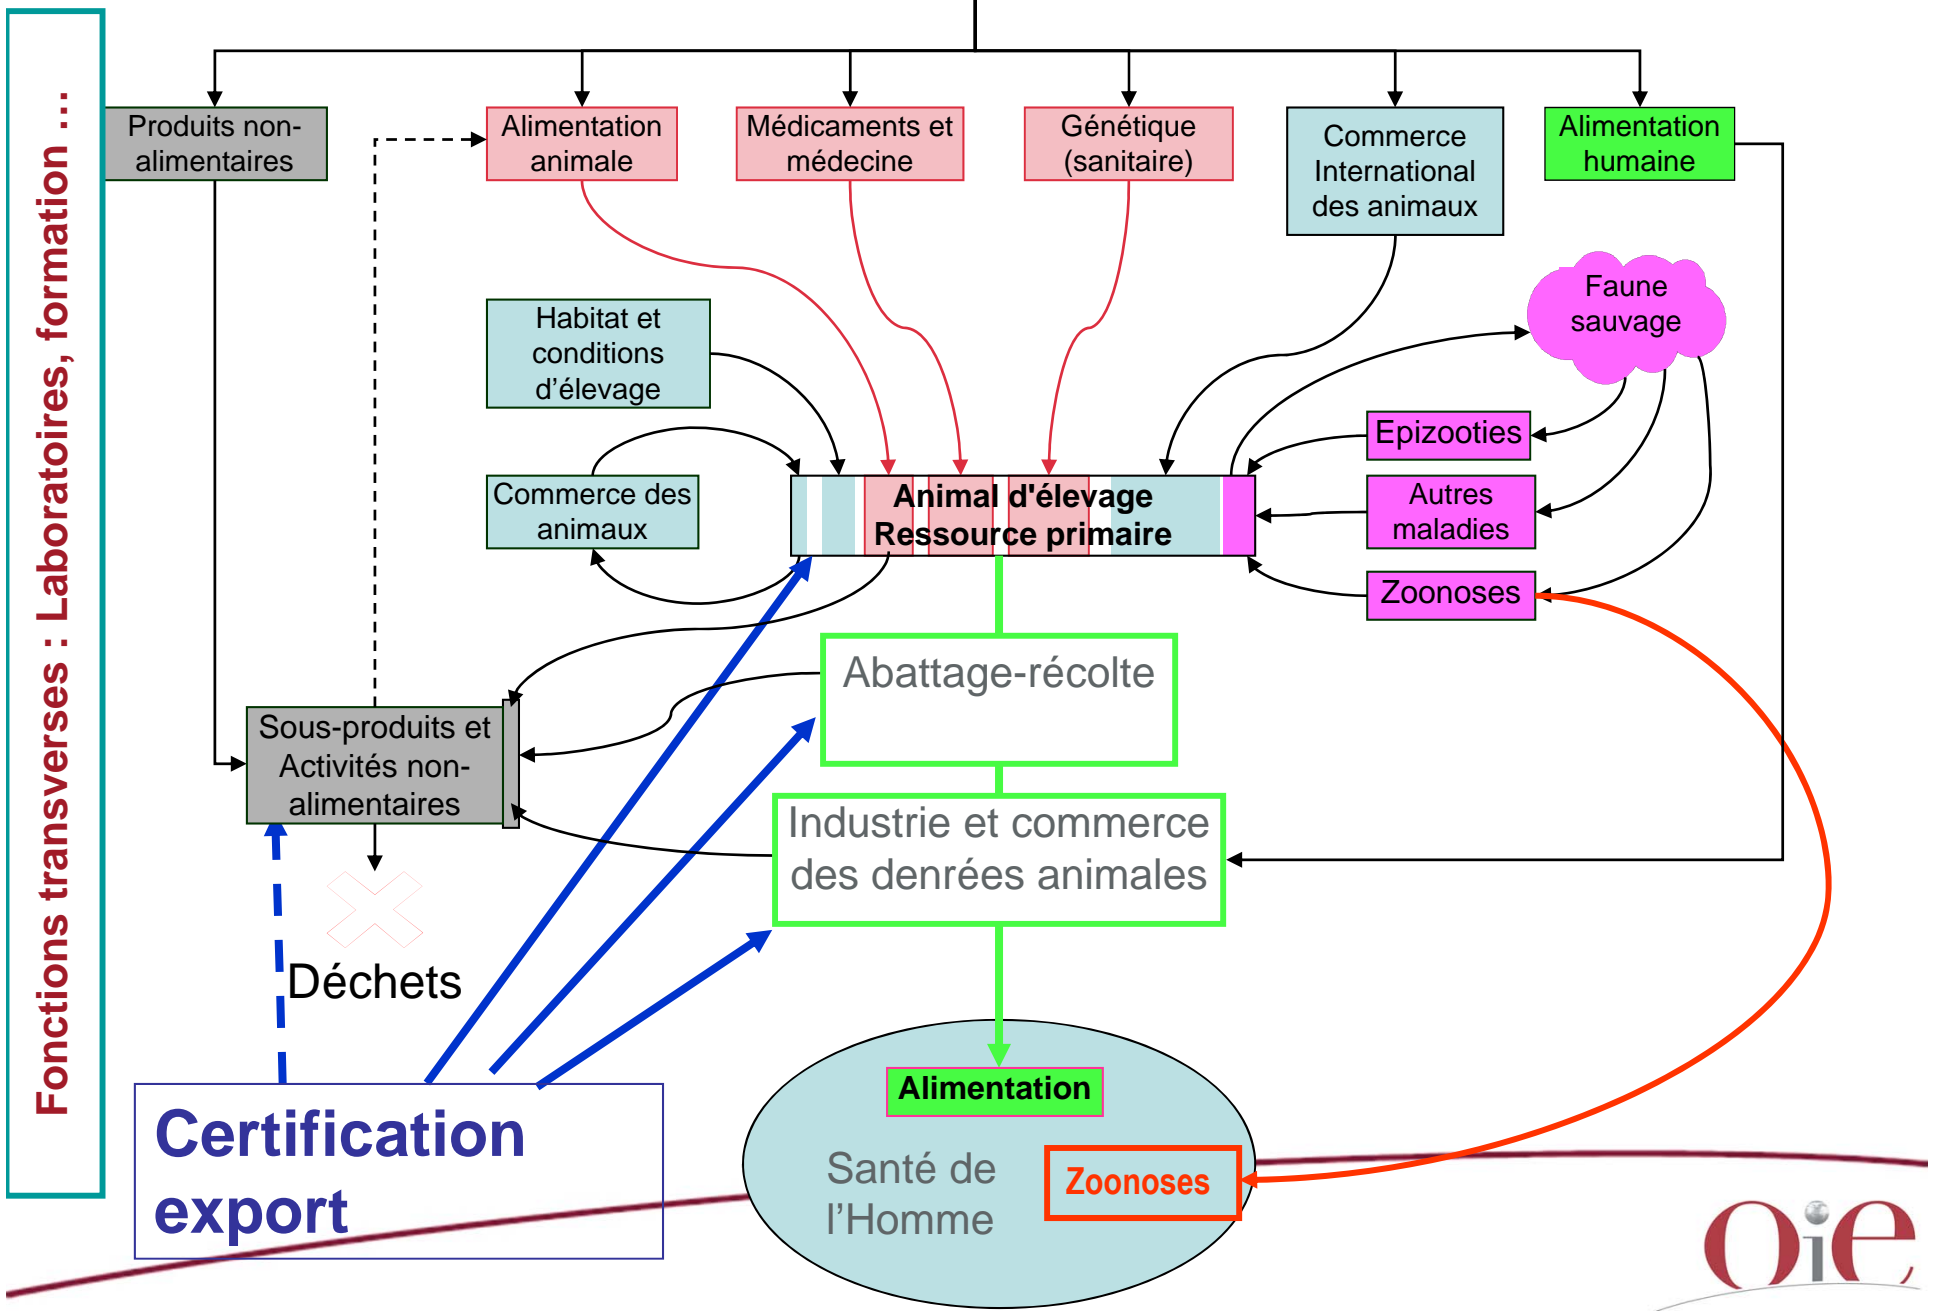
Fonctions transverses : Laboratoires, formation …

Produits non-alimentaires

Alimentation animale

Médicaments et médecine

Génétique (sanitaire)

Commerce International des animaux

Alimentation humaine

Habitat et conditions d'élevage

Faune sauvage

Commerce des animaux

Animal d'élevage
Ressource primaire

Epizooties

Autres maladies

Zoonoses

Abattage-récolte

Sous-produits et Activités non-alimentaires

Industrie et commerce des denrées animales

Déchets

Alimentation

Santé de l'Homme

Zoonoses

Certification export

OIE